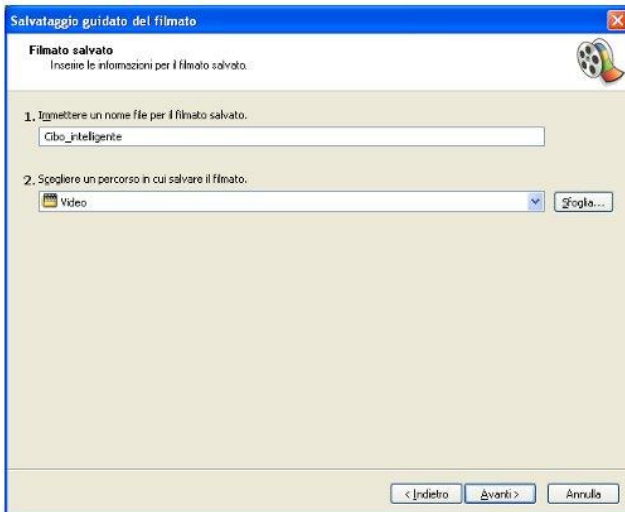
Salvataggio guidato del filmato

Filmato salvato
Inserire le informazioni per il filmato salvato.

1. Immettere un nome file per il filmato salvato.

Cibo_intelligente

2. Scegliere un percorso in cui salvare il filmato.

Video

Sfoglia...

< Indietro

Avanti >

Annulla